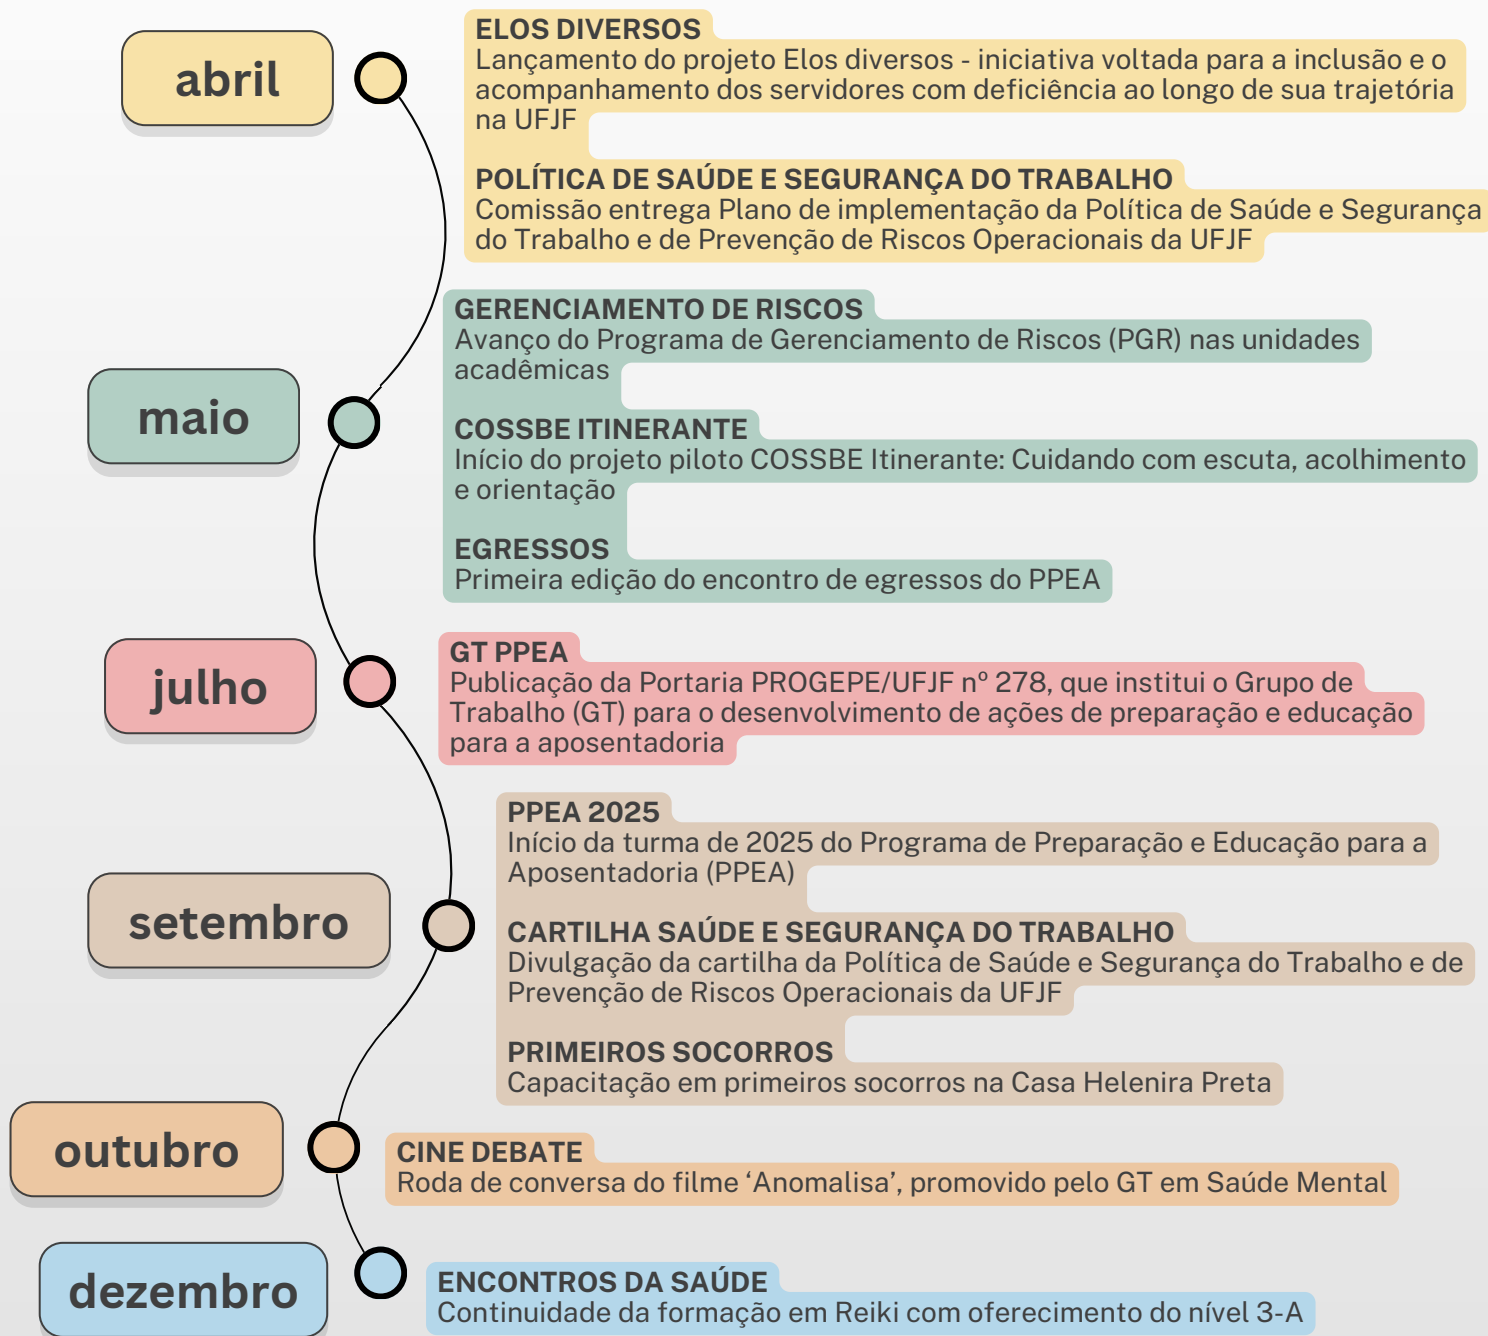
abril

ELOS DIVERSOS
Lançamento do projeto Elos diversos - iniciativa voltada para a inclusão e o acompanhamento dos servidores com deficiência ao longo de sua trajetória na UFJF

POLÍTICA DE SAÚDE E SEGURANÇA DO TRABALHO
Comissão entrega Plano de implementação da Política de Saúde e Segurança do Trabalho e de Prevenção de Riscos Operacionais da UFJF

maio

GERENCIAMENTO DE RISCOS
Avanço do Programa de Gerenciamento de Riscos (PGR) nas unidades acadêmicas

COSSBE ITINERANTE
Início do projeto piloto COSSBE Itinerante: Cuidando com escuta, acolhimento e orientação

EGRESSOS
Primeira edição do encontro de egressos do PPEA

julho

GT PPEA
Publicação da Portaria PROGEPE/UFJF nº 278, que institui o Grupo de Trabalho (GT) para o desenvolvimento de ações de preparação e educação para a aposentadoria

setembro

PPEA 2025
Início da turma de 2025 do Programa de Preparação e Educação para a Aposentadoria (PPEA)

CARTILHA SAÚDE E SEGURANÇA DO TRABALHO
Divulgação da cartilha da Política de Saúde e Segurança do Trabalho e de Prevenção de Riscos Operacionais da UFJF

PRIMEIROS SOCORROS
Capacitação em primeiros socorros na Casa Helenira Preta

outubro

CINE DEBATE
Roda de conversa do filme ‘Anomalisa’, promovido pelo GT em Saúde Mental

dezembro

ENCONTROS DA SAÚDE
Continuidade da formação em Reiki com oferecimento do nível 3-A